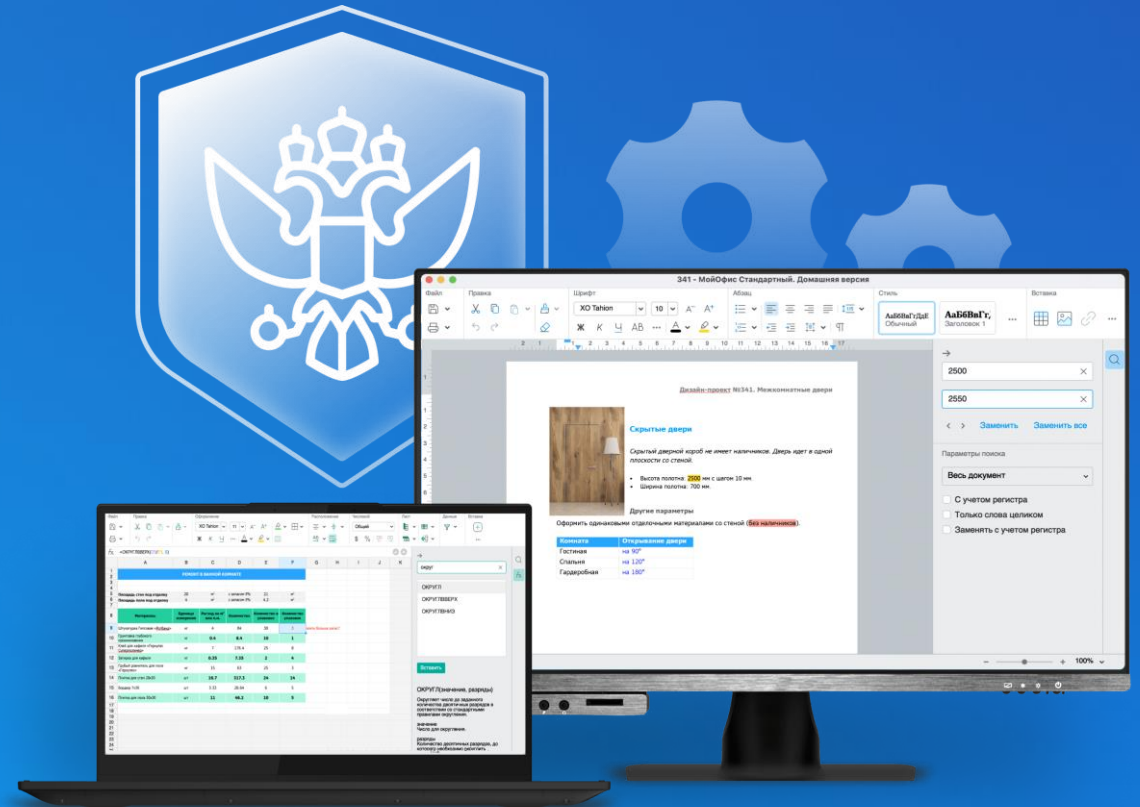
341 - МойОфис Стандартный. Домашняя версия

Файл Правка Шрифт Абзац Стиль Вставка

XO Tahion 10

АаБбВвГгДдЕ Обычный

АаБбВвГг, Заголовок 1

Дизайн-проект №341. Межкомнатные двери

Скрытые двери

Скрытый дверной короб не имеет наличников. Дверь идет в одной плоскости со стеной.

- Высота полотна: 2500 мм с шагом 10 мм.
- Ширина полотна: 700 мм.

Другие параметры

Оформить одинаковыми отделочными материалами со стеной (без наличников).

| Комната | Открывание двери |
|---|---|
| Гостиная | на 90° |
| Спальня | на 120° |
| Гардеробная | на 180° |

2500

2550

Заменить Заменить все

Параметры поиска

Весь документ

С учетом регистра

Только слова целиком

Заменять с учетом регистра

100%

ремонт в ванной комнате

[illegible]

округ

ОКРУГЛ

ОКРУГЛВВЕРХ

ОКРУГЛВНИЗ

Вставить

ОКРУГЛ(значение, разряды)

Округляет число до заданного количества десятичных разрядов в соответствии со стандартными правилами округления.

значение
Число для округления.

разряды
Количество десятичных разрядов, до которого необходимо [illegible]